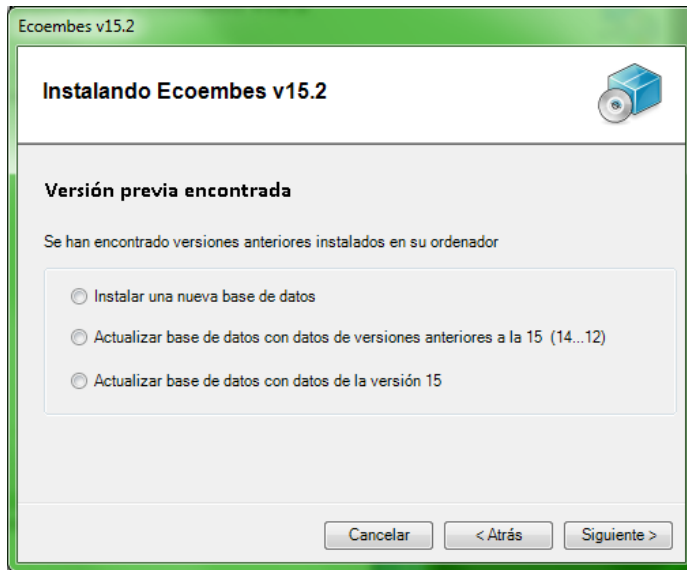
Ecoembes v15.2

Instalando Ecoembes v15.2

Versión previa encontrada

Se han encontrado versiones anteriores instalados en su ordenador

Instalar una nueva base de datos

Actualizar base de datos con datos de versiones anteriores a la 15 (14...12)

Actualizar base de datos con datos de la versión 15

Cancelar

< Atrás

Siguiente >